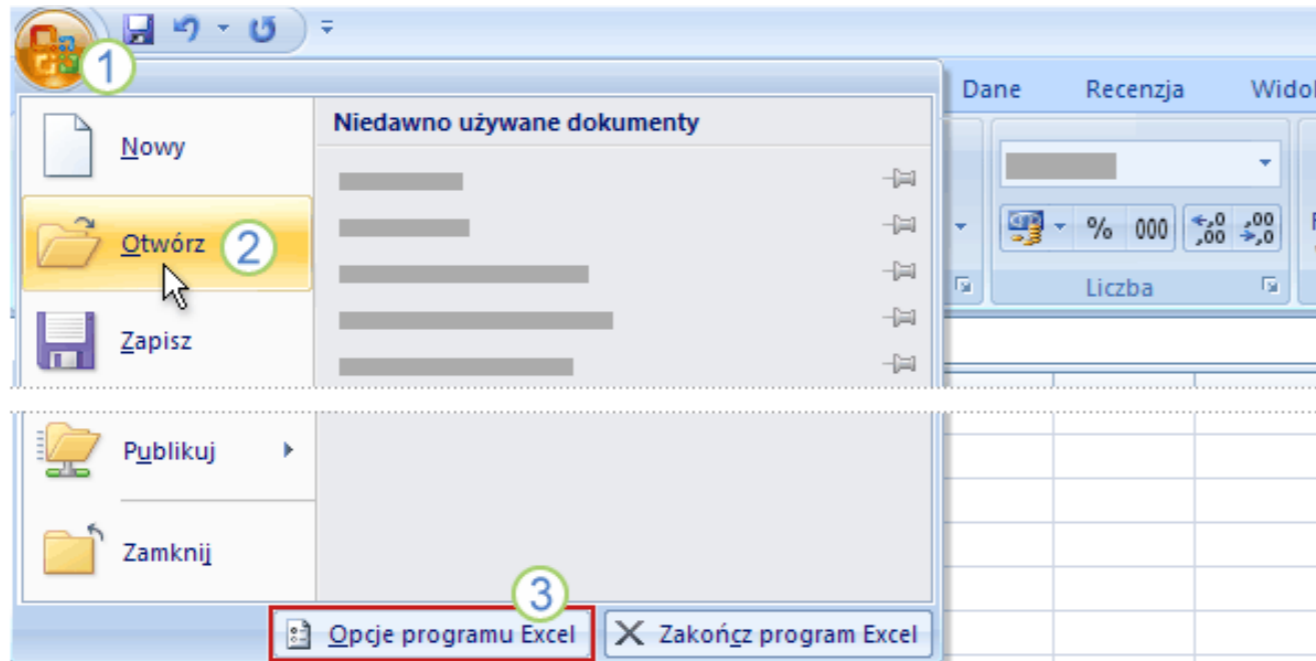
1

Dane Recenzja Widok

Nowy

Otwórz

2

Zapisz

Publikuj

Zamknij

Niedawno używane dokumenty

% 000 $^{\leftarrow,0}_{,00}$ $^{,00}_{\rightarrow,0}$

Liczba

3

Opcje programu Excel

Zakończ program Excel